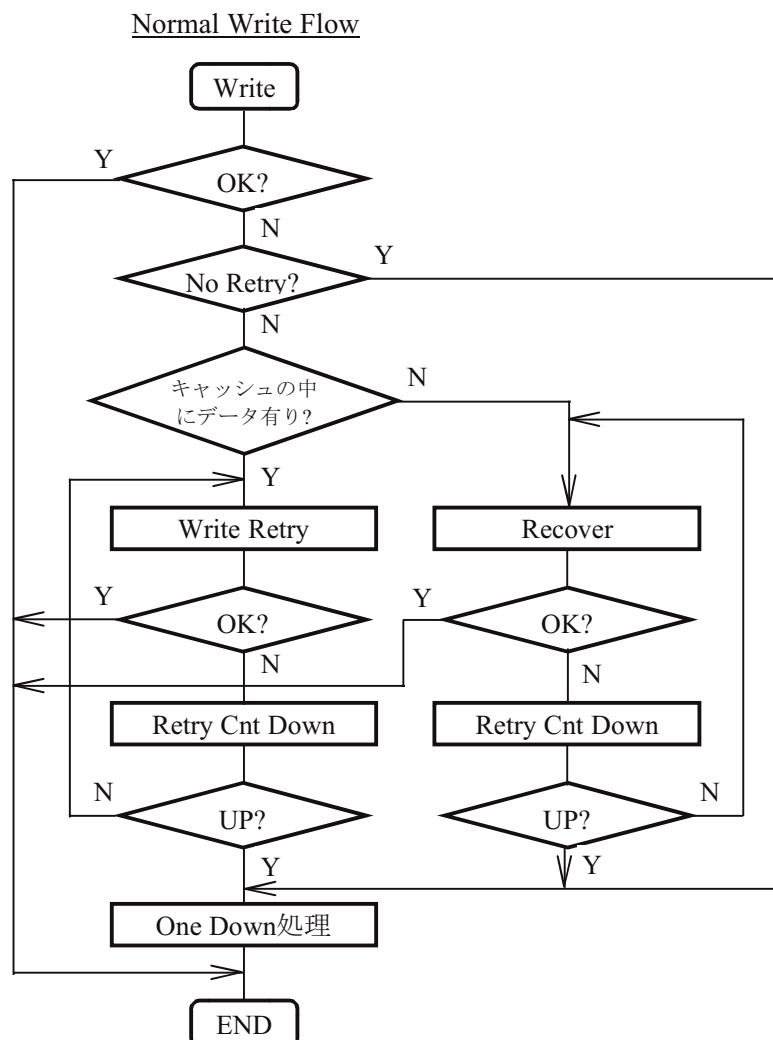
Normal Write Flow

Write

Y

OK?

N

Y

No Retry?

N

キャッシュの中にデータ有り?

N

Y

Write Retry

Recover

Y

OK?

Y

OK?

N

N

Retry Cnt Down

Retry Cnt Down

N

UP?

UP?

N

Y

Y

One Down処理

END